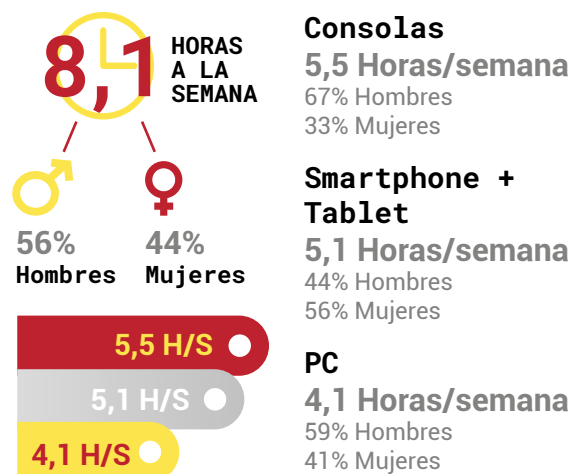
8,1 HORAS A LA SEMANA

56% Hombres

44% Mujeres

5,5 H/S

5,1 H/S

4,1 H/S

Consolas
5,5 Horas/semana
67% Hombres
33% Mujeres

Smartphone + Tablet
5,1 Horas/semana
44% Hombres
56% Mujeres

PC
4,1 Horas/semana
59% Hombres
41% Mujeres